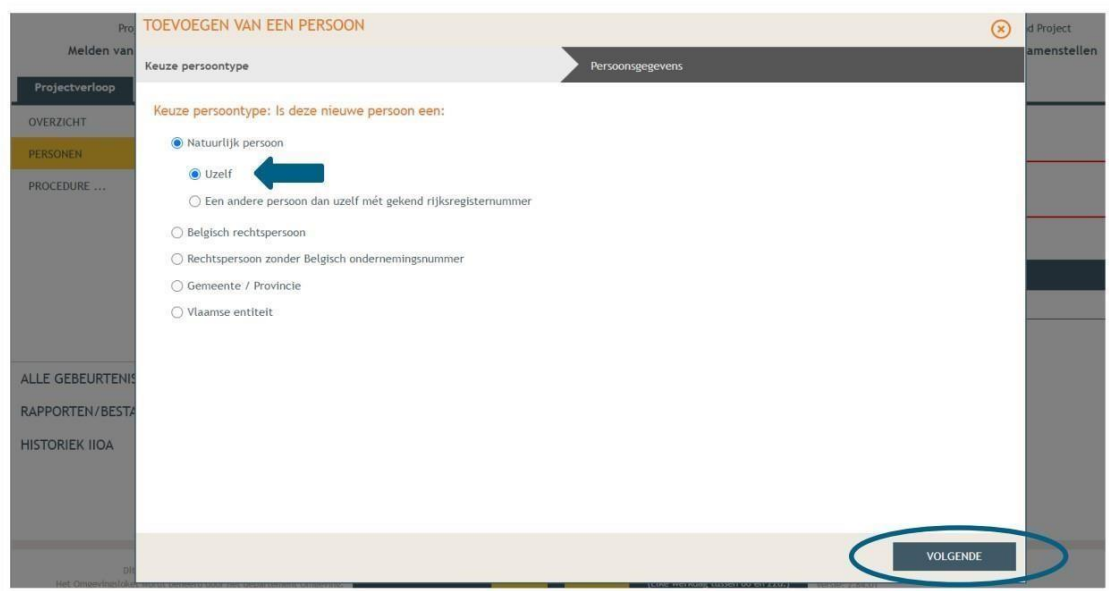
Pro
Melden van
Projectverloop
OVERZICHT
PERSONEN
PROCEDURE ...
ALLE GEBEURTENIS
RAPPORTEN/BESTA
HISTORIEK IIOA

d Project
amenstellen

TOEVOEGEN VAN EEN PERSOON

Keuze persoontype
Persoonsgegevens

Keuze persoontype: Is deze nieuwe persoon een:

Natuurlijk persoon
Uzelf
Een andere persoon dan uzelf mét gekend rijksregisternummer
Belgisch rechtspersoon
Rechtspersoon zonder Belgisch ondernemingsnummer
Gemeente / Provincie
Vlaamse entiteit

VOLGENDE

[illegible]